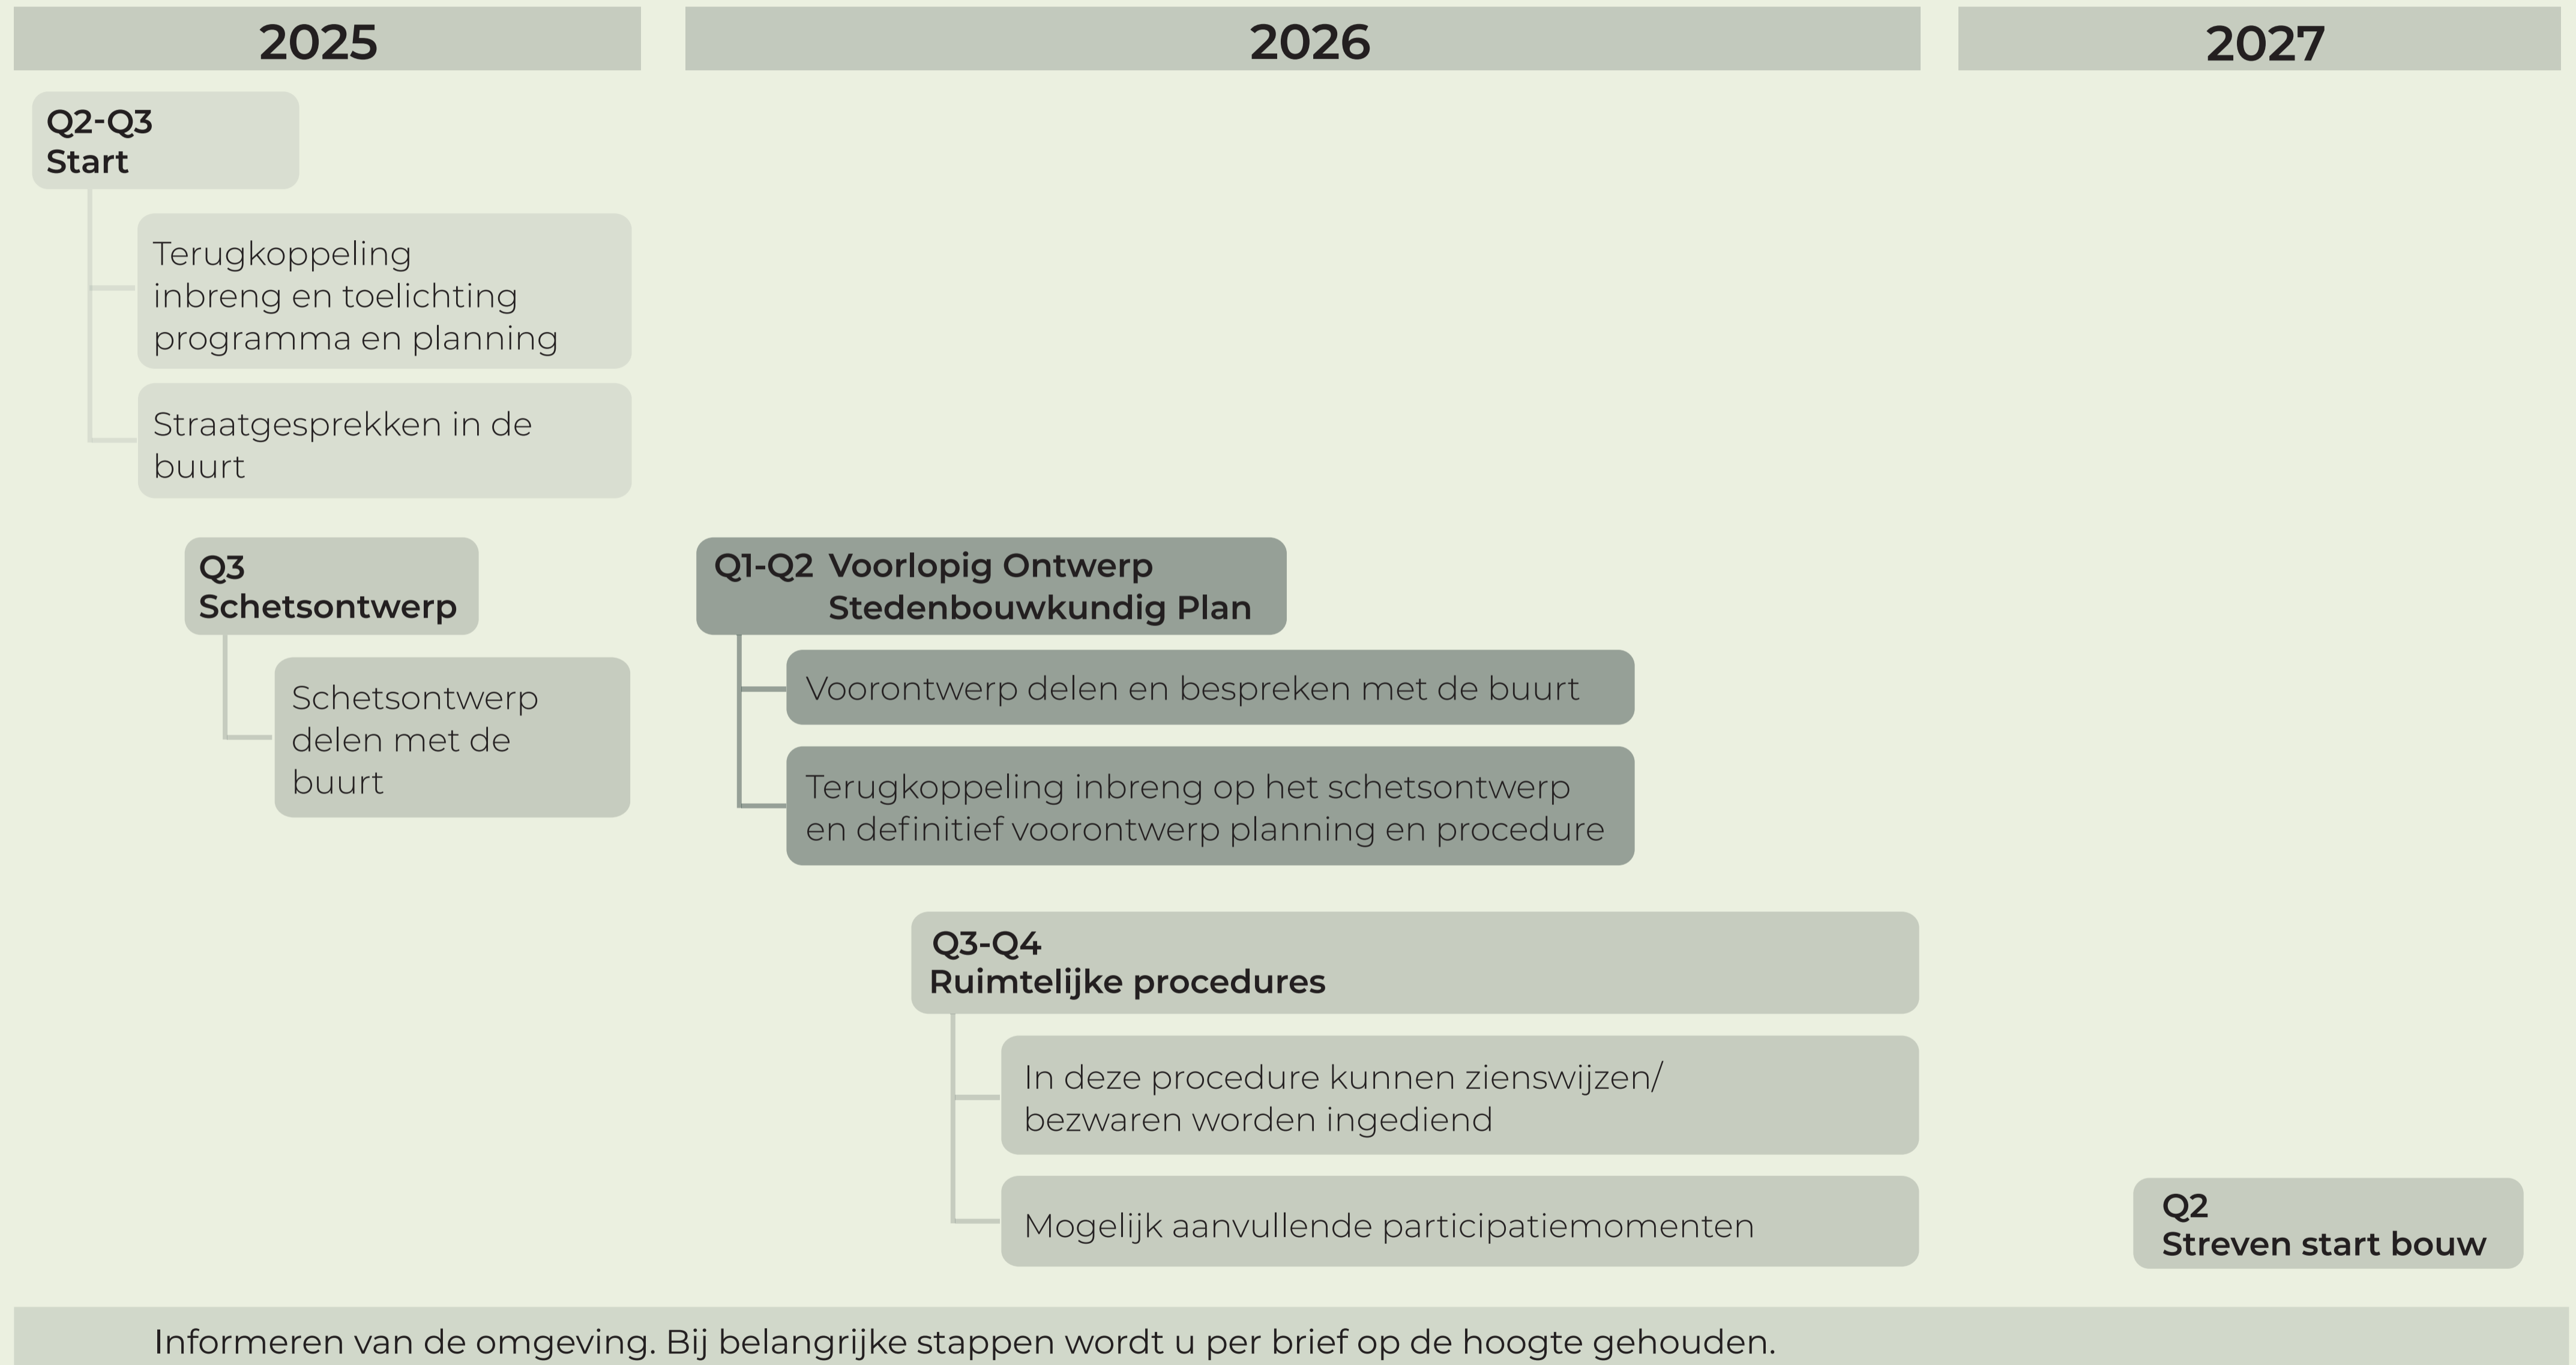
2025

2026

2027

Q2-Q3
Start

Terugkoppeling inbreng en toelichting programma en planning

Straatgesprekken in de buurt

Q3
Schetsontwerp

Schetsontwerp delen met de buurt

Q1-Q2 Voorlopig Ontwerp Stedenbouwkundig Plan

Voorontwerp delen en bespreken met de buurt

Terugkoppeling inbreng op het schetsontwerp en definitief voorontwerp planning en procedure

Q3-Q4
Ruimtelijke procedures

In deze procedure kunnen zienswijzen/ bezwaren worden ingediend

Mogelijk aanvullende participatiemomenten

Q2
Streven start bouw

Informeren van de omgeving. Bij belangrijke stappen wordt u per brief op de hoogte gehouden.